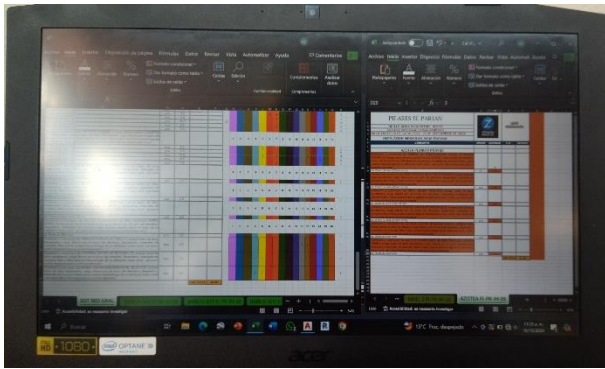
Archivo Inicio Insertar Disposición de página Fórmulas Datos Revisar Vista Automatizar Ayuda
Comentarios
Formato condicional
Dar formato como tabla
Estilos de celda
Celdas
Edición
Complementos
Analizar datos

Autoguardado
Archivo Inicio Insertar Disposición Fórmulas Datos Revisar Vista Automatizar Ayuda
Portapapeles Fuente Alineación Número
Formato condicional
Dar formato como tabla
Estilos de celda
Celdas Edición

PILARES EL PARIAN

Accesibilidad: es necesario investigar
Accesibilidad: es necesario investigar

Buscar

15°C Prec. despejado

HD 1080
intel OPTANE MEMORY
acer